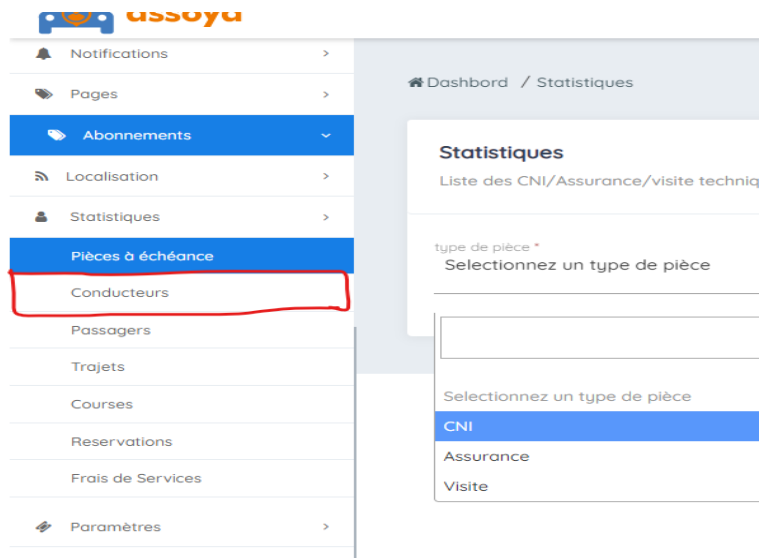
assoya

Notifications >

Pages >

Abonnements ⌄

Localisation >

Statistiques >

Pièces à échéance

Conducteurs

Passagers

Trajets

Courses

Reservations

Frais de Services

Paramètres >

Dashbord / Statistiques

Statistiques

Liste des CNI/Assurance/visite techniq

type de pièce *

Selectionnez un type de pièce

Selectionnez un type de pièce

CNI

Assurance

Visite